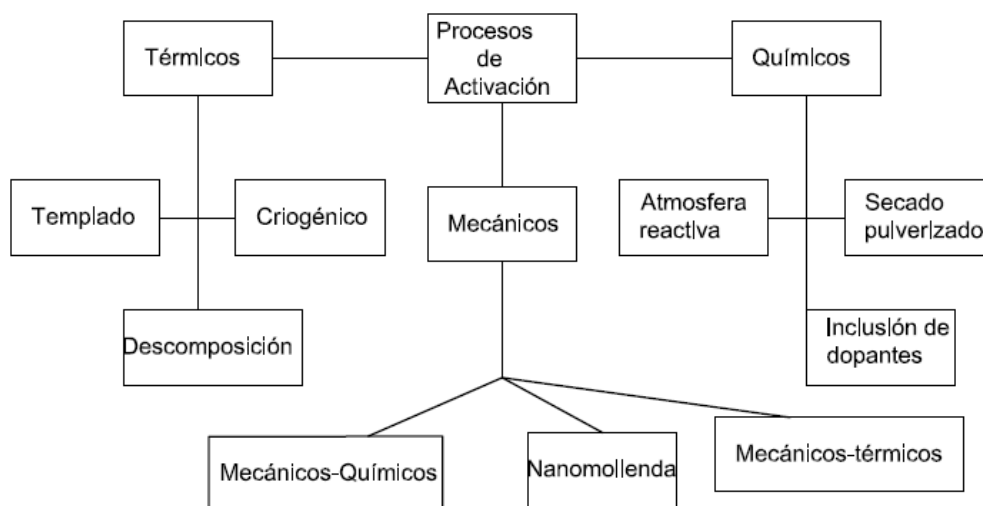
Procesos de Activación

Térmicos

Químicos

Templado

Criogénico

Descomposición

Mecánicos

Atmosfera reactiva

Secado pulverizado

Inclusión de dopantes

Mecánicos-Químicos

Nanomolienda

Mecánicos-térmicos